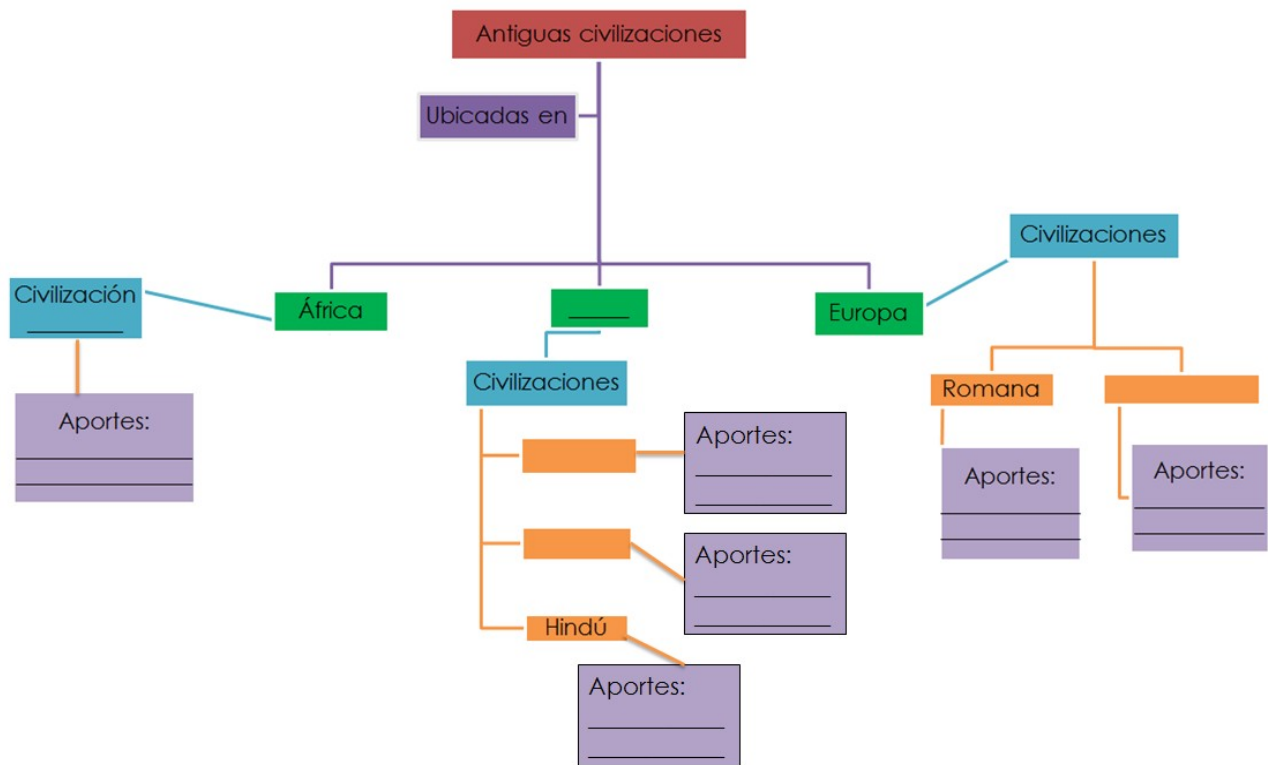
Antiguas civilizaciones

Ubicadas en

Civilización ________

África

_____

Europa

Civilizaciones

Aportes:
________
________

Civilizaciones

Aportes:
________
________

Aportes:
________
________

Hindú

Aportes:
________
________

Romana

Aportes:
________
________

Aportes:
________
________